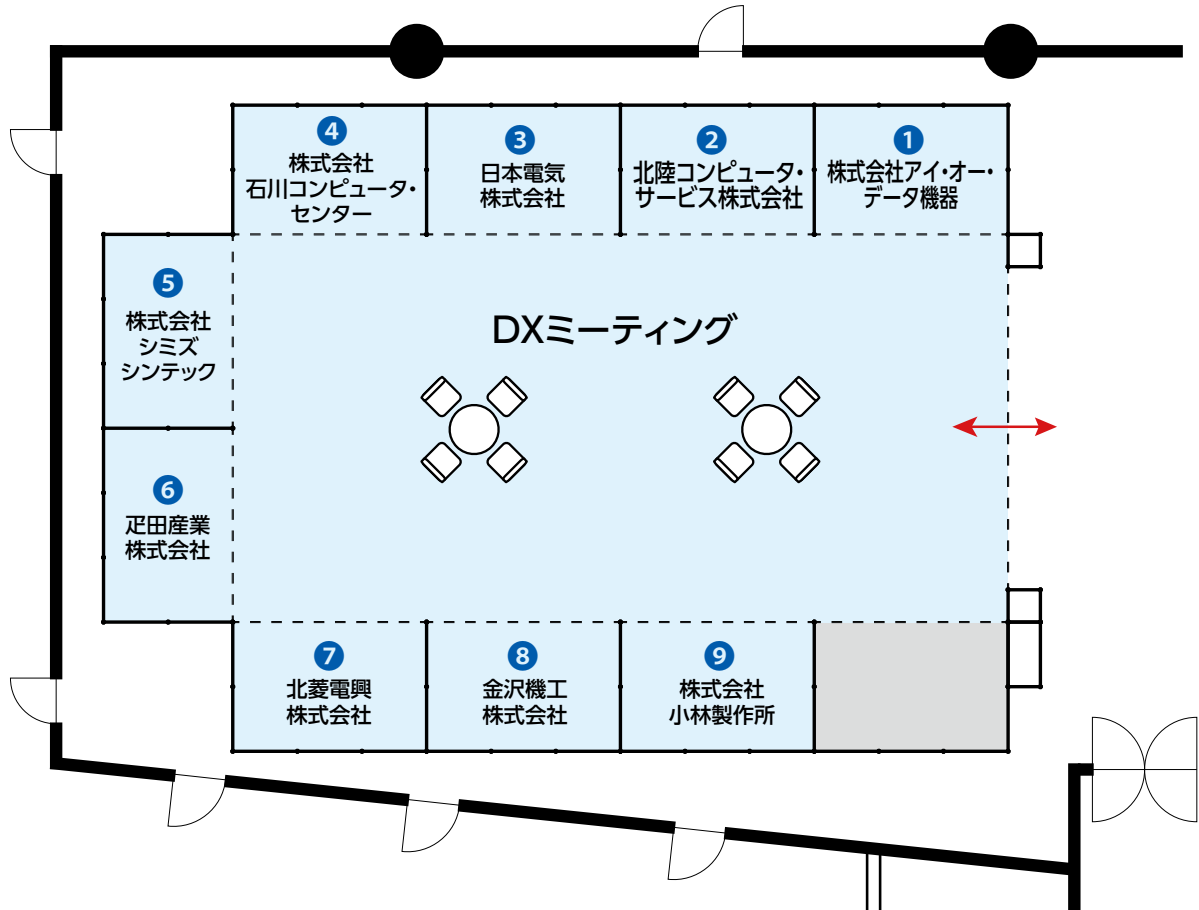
4
株式会社
石川コンピュータ・
センター

3
日本電気
株式会社

2
北陸コンピュータ・
サービス株式会社

1
株式会社アイ・オー・
データ機器

5
株式会社
シミズ
シンテック

DXミーティング

6
疋田産業
株式会社

7
北菱電興
株式会社

8
金沢機工
株式会社

9
株式会社
小林製作所